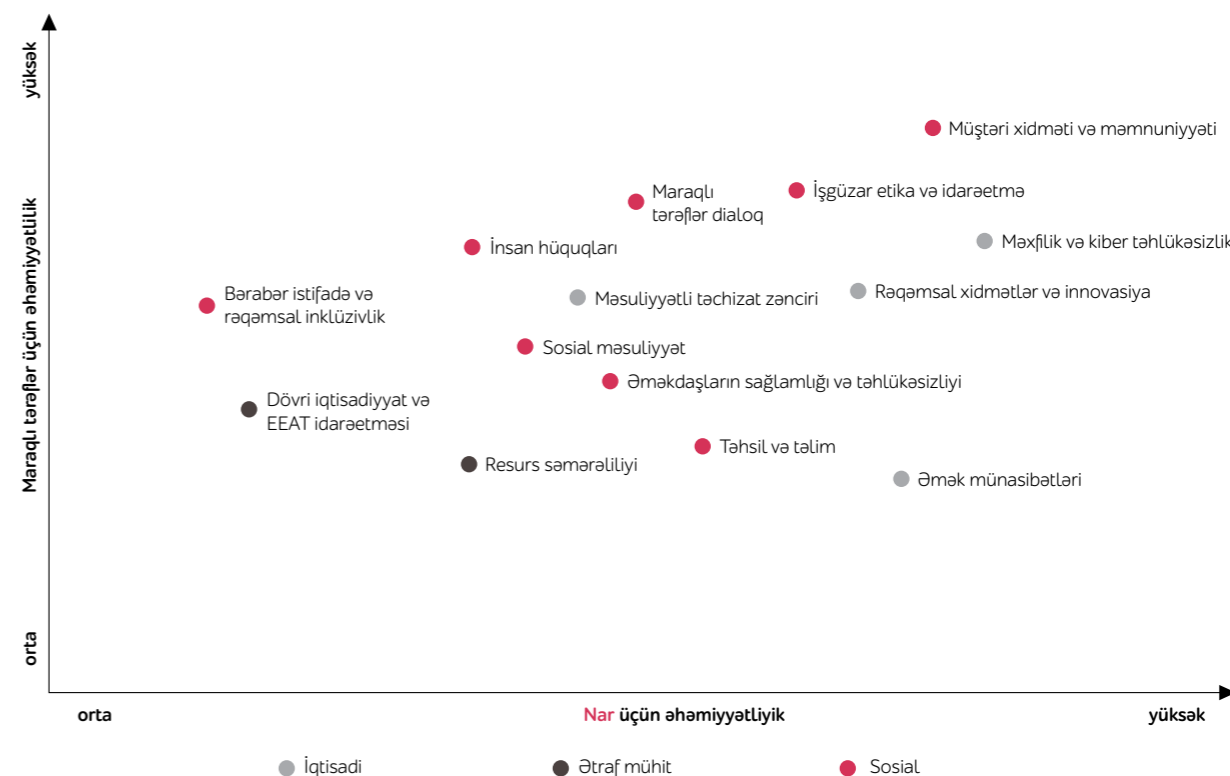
yüksək

Maraqlı tərəflər üçün əhəmiyyətlilik

orta

Müştəri xidməti və məmnuniyyəti

Maraqlı tərəflər dialoq

İşgüzar etika və idarəetmə

İnsan hüquqları

Məxfilik və kiber təhlükəsizlik

Bərabər istifadə və rəqəmsal inklüzivlik

Məsuliyyətli təchizat zənciri

Rəqəmsal xidmətlər və innovasiya

Sosial məsuliyyət

Əməkdaşların sağlamlığı və təhlükəsizliyi

Dövri iqtisadiyyat və EEAT idarəetməsi

Təhsil və təlim

Resurs səmərəliliyi

Əmək münasibətləri

orta

Nar üçün əhəmiyyətliyik

yüksək

İqtisadi

Ətraf mühit

Sosial